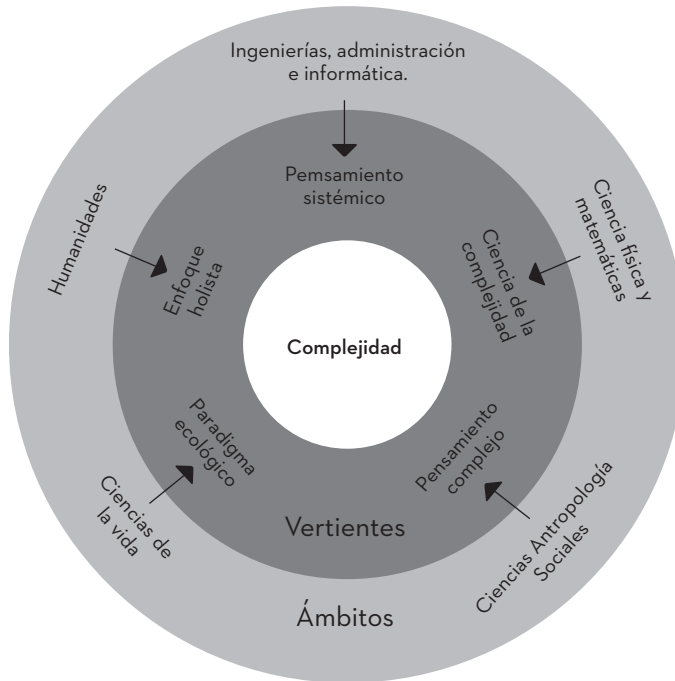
Ingenierías, administración e informática.

Pemsamiento sistémico

Humanidades

Enfoque holista

Ciencia física y matemáticas

Ciencia de la complejidad

Complejidad

Paradigma ecológico

Pensamiento complejo

Ciencias de la vida

Vertientes

Ciencias Antropología Sociales

Ámbitos